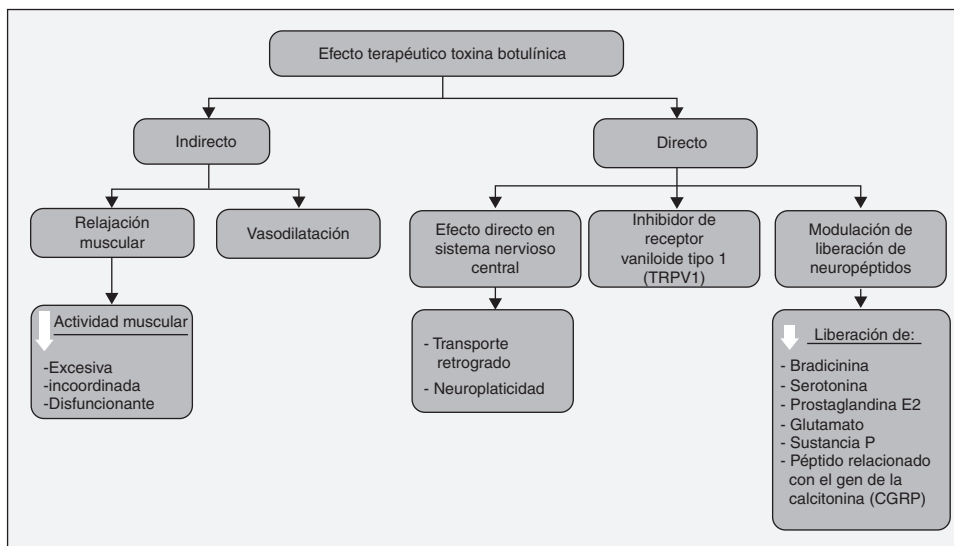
Efecto terapéutico toxina botulínica

Indirecto

Directo

Relajación muscular

Vasodilatación

Efecto directo en sistema nervioso central

Inhibidor de receptor vaniloide tipo 1 (TRPV1)

Modulación de liberación de neuropéptidos

Actividad muscular
-Excesiva
-incoordinada
-Disfuncionante

- Transporte retrogrado
- Neuroplaticidad

Liberación de:
- Bradicinina
- Serotonina
- Prostaglandina E2
- Glutamato
- Sustancia P
- Péptido relacionado con el gen de la calcitonina (CGRP)